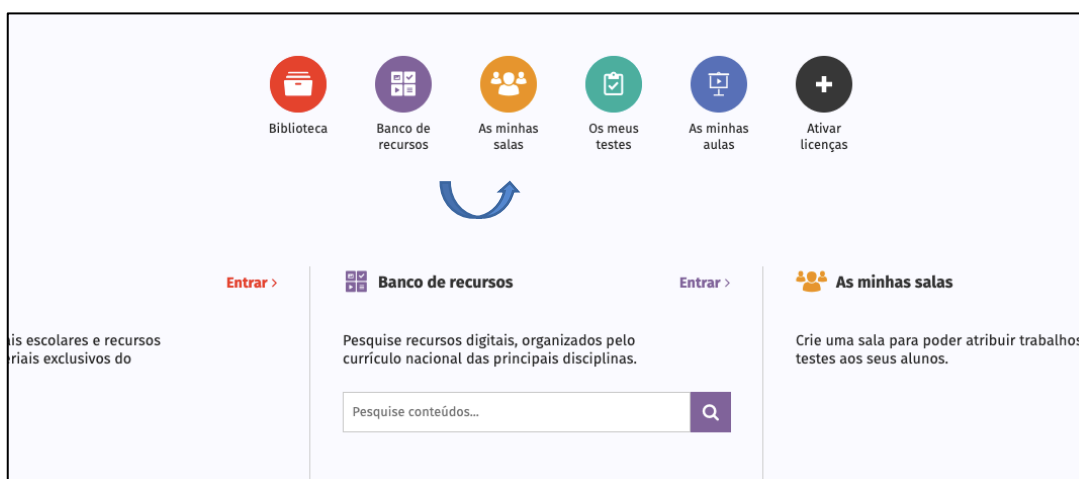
Biblioteca

Banco de recursos

As minhas salas

Os meus testes

As minhas aulas

Ativar licenças

Entrar ›

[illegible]is escolares e recursos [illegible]riais exclusivos do

Banco de recursos

Entrar ›

Pesquise recursos digitais, organizados pelo currículo nacional das principais disciplinas.

Pesquise conteúdos...

As minhas salas

Crie uma sala para poder atribuir trabalhos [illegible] testes aos seus alunos.